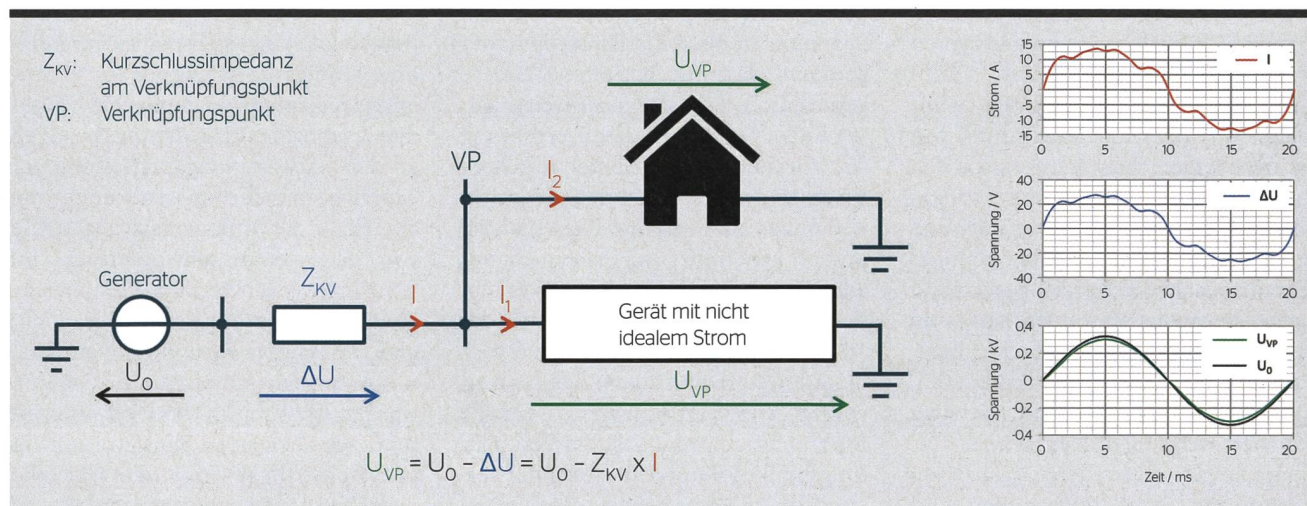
$Z_{KV}$: Kurzschlussimpedanz am Verknüpfungspunkt
VP: Verknüpfungspunkt

$U_{VP}$

VP

$I_2$

Generator

$Z_{KV}$

$I$

$I_1$

Gerät mit nicht idealem Strom

$U_0$

$\Delta U$

$U_{VP}$

$U_{VP} = U_0 - \Delta U = U_0 - Z_{KV} \times I$

Strom / A
15
10
5
0
-5
-10
-15
0 5 10 15 20
I

Spannung / V
40
20
0
-20
-40
0 5 10 15 20
ΔU

Spannung / kV
0.4
0.2
0
-0.2
-0.4
0 5 10 15 20
$U_{VP}$
$U_0$
Zeit / ms